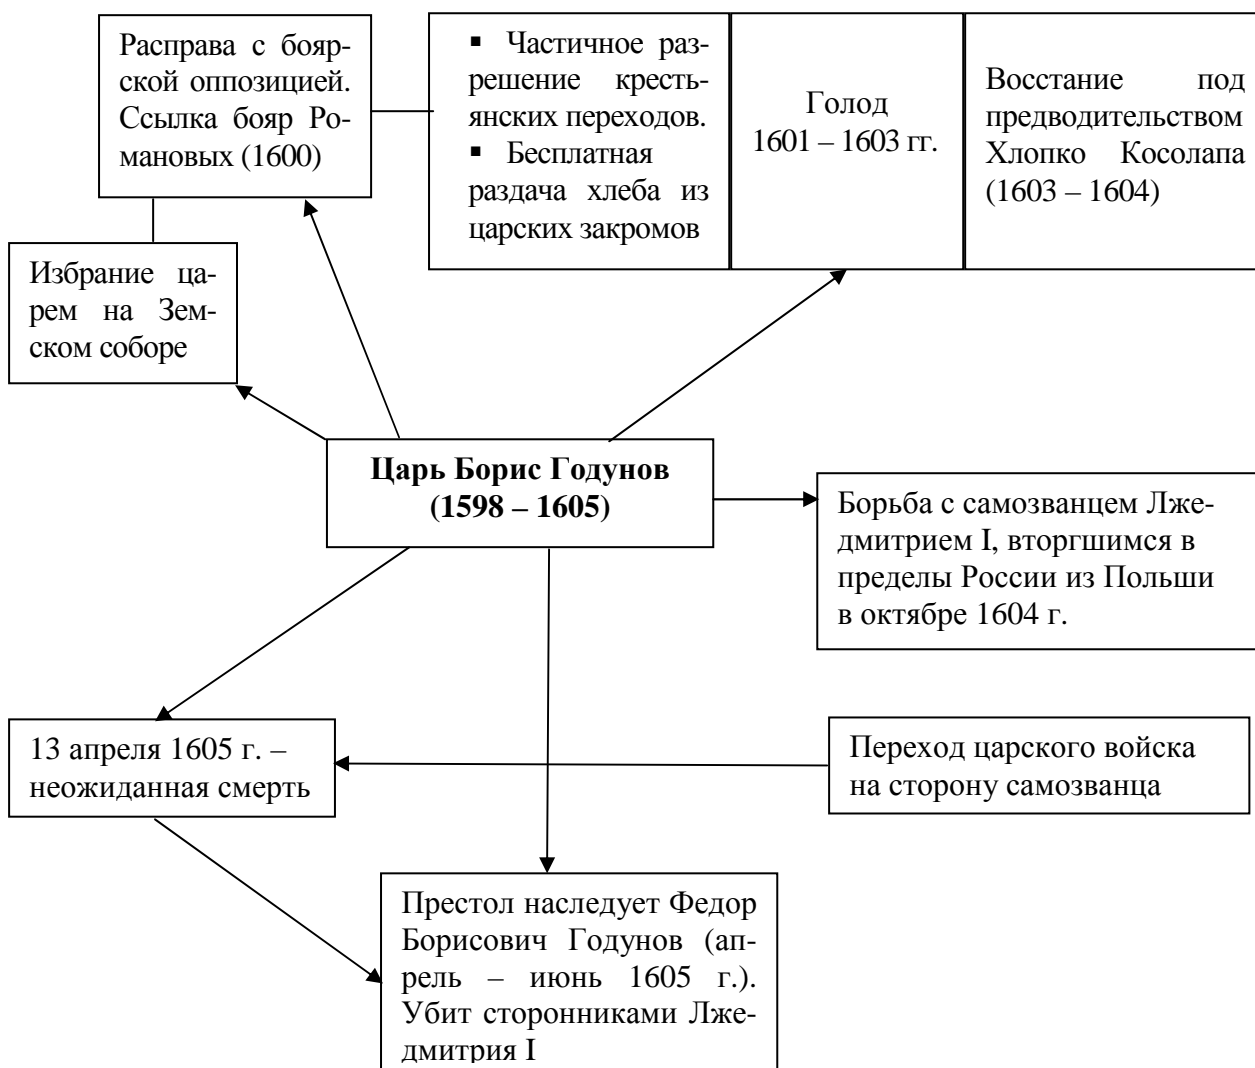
Расправа с боярской оппозицией. Ссылка бояр Романовых (1600)

▪ Частичное разрешение крестьянских переходов.
▪ Бесплатная раздача хлеба из царских закромов

Голод 1601 – 1603 гг.

Восстание под предводительством Хлопко Косолапа (1603 – 1604)

Избрание царем на Земском соборе

**Царь Борис Годунов (1598 – 1605)**

Борьба с самозванцем Лжедмитрием I, вторгшимся в пределы России из Польши в октябре 1604 г.

13 апреля 1605 г. – неожиданная смерть

Переход царского войска на сторону самозванца

Престол наследует Федор Борисович Годунов (апрель – июнь 1605 г.). Убит сторонниками Лжедмитрия I